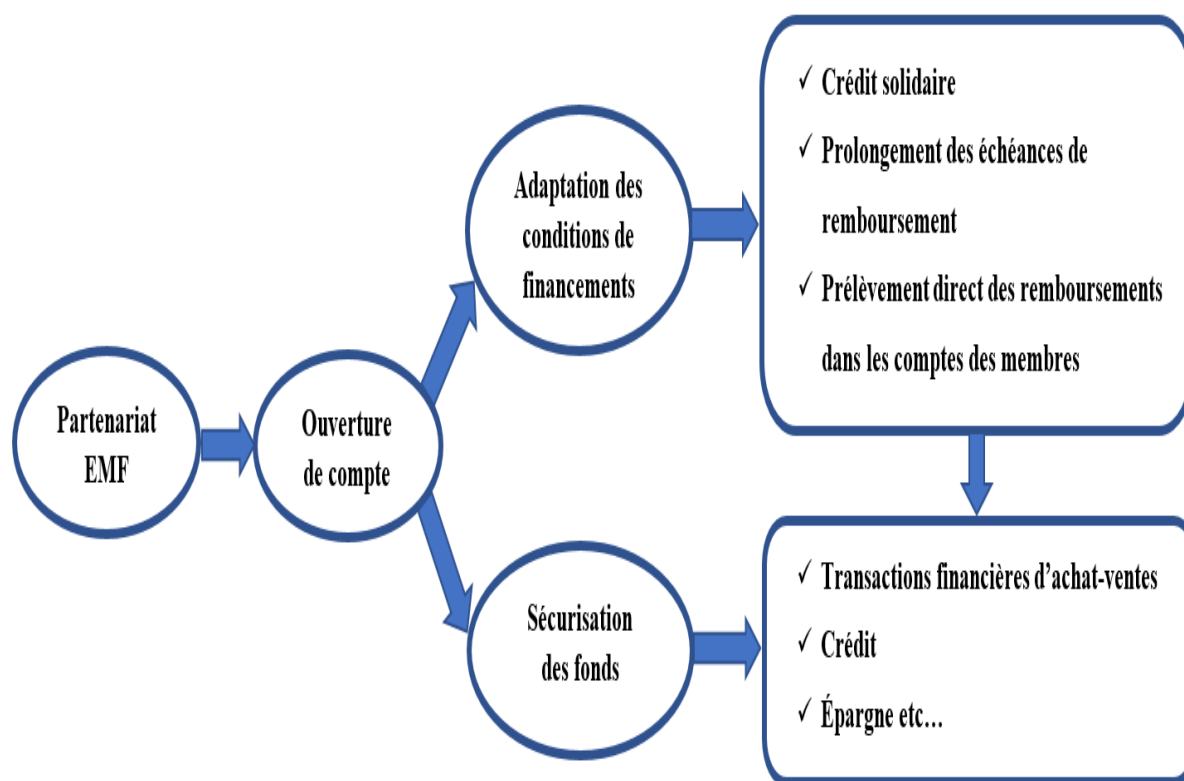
Partenariat EMF

Ouverture de compte

Adaptation des conditions de financements

✓ Crédit solidaire
✓ Prolongement des échéances de remboursement
✓ Prélèvement direct des remboursements dans les comptes des membres

Sécurisation des fonds

✓ Transactions financières d'achat-ventes
✓ Crédit
✓ Épargne etc…